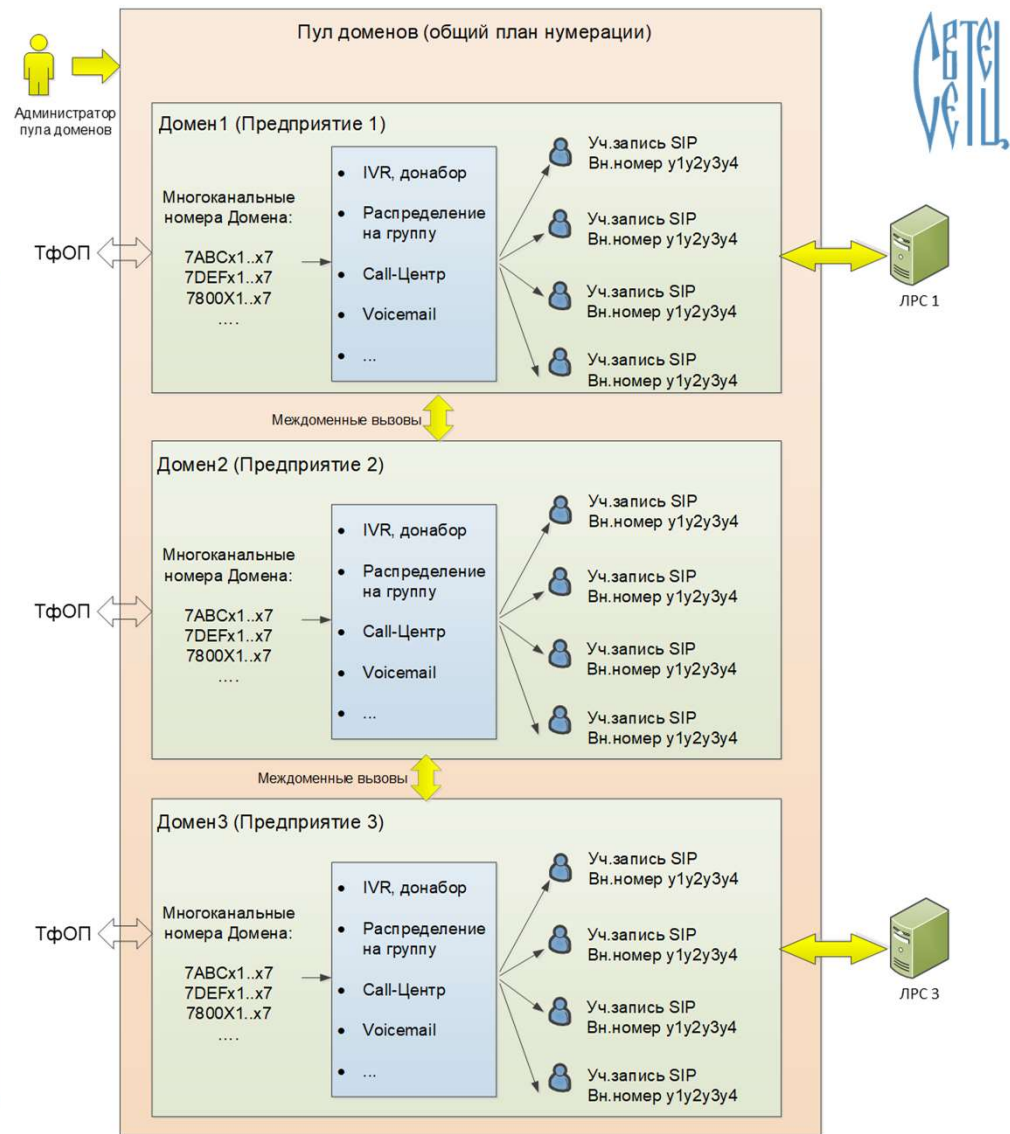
Пул доменов (общий план нумерации)

Администратор пула доменов

Сетевец

Домен1 (Предприятие 1)

Многоканальные номера Домена:

7ABCx1..x7
7DEFx1..x7
7800X1..x7
….

ТфОП

- IVR, донабор
- Распределение на группу
- Call-Центр
- Voicemail
- ...

Уч.запись SIP Вн.номер y1y2y3y4

Уч.запись SIP Вн.номер y1y2y3y4

Уч.запись SIP Вн.номер y1y2y3y4

Уч.запись SIP Вн.номер y1y2y3y4

ЛРС 1

Междоменные вызовы

Домен2 (Предприятие 2)

Многоканальные номера Домена:

7ABCx1..x7
7DEFx1..x7
7800X1..x7
….

ТфОП

- IVR, донабор
- Распределение на группу
- Call-Центр
- Voicemail
- ...

Уч.запись SIP Вн.номер y1y2y3y4

Уч.запись SIP Вн.номер y1y2y3y4

Уч.запись SIP Вн.номер y1y2y3y4

Уч.запись SIP Вн.номер y1y2y3y4

Междоменные вызовы

Домен3 (Предприятие 3)

Многоканальные номера Домена:

7ABCx1..x7
7DEFx1..x7
7800X1..x7
….

ТфОП

- IVR, донабор
- Распределение на группу
- Call-Центр
- Voicemail
- ...

Уч.запись SIP Вн.номер y1y2y3y4

Уч.запись SIP Вн.номер y1y2y3y4

Уч.запись SIP Вн.номер y1y2y3y4

Уч.запись SIP Вн.номер y1y2y3y4

ЛРС 3